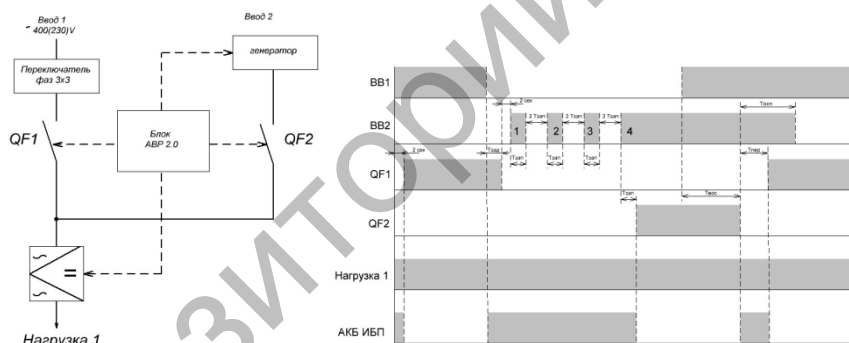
Ввод 1
400(230)V

Ввод 2

генератор

Переключатель фаз 3x3

QF1

Блок АВР 2.0

QF2

=

Нагрузка 1

ВВ1

ВВ2

2 сек

2 Тзап

2 Тзап

2 Тзап

Тзап

1

2

3

4

2 сек

Тзад

Тзап

Тзап

Тзап

Тпер

QF1

Тзап

Твос

QF2

Нагрузка 1

АКБ ИБП